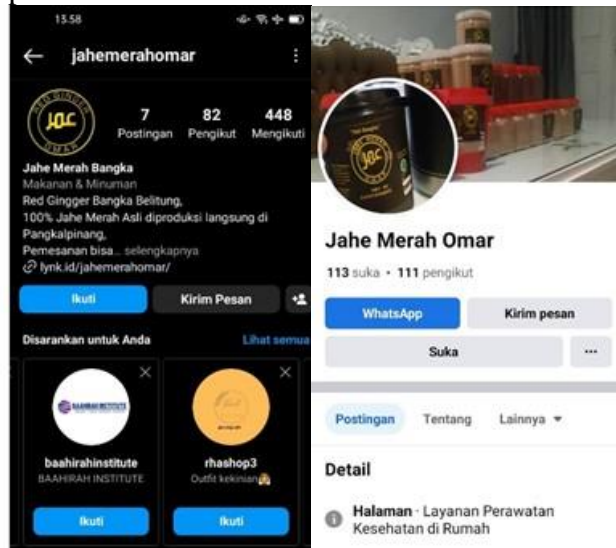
13.58

jahemerahomar

RED GINGER JOC OMAR

7 Postingan
82 Pengikut
448 Mengikuti

Jahe Merah Bangka
Makanan & Minuman
Red Gingger Bangka Belitung,
100% Jahe Merah Asli diproduksi langsung di Pangkalpinang,
Pemesanan bisa... selengkapnya
lynk.id/jahemerahomar/

Ikuti
Kirim Pesan

Disarankan untuk Anda
Lihat semua

baahirahinstitute
BAAHIRAH INSTITUTE
Ikuti

rhashop3
Outfit kekinian
Ikuti

JOC

Jahe Merah Omar
113 suka • 111 pengikut

WhatsApp
Kirim pesan
Suka
···

Postingan
Tentang
Lainnya ▾

Detail

Halaman · Layanan Perawatan Kesehatan di Rumah